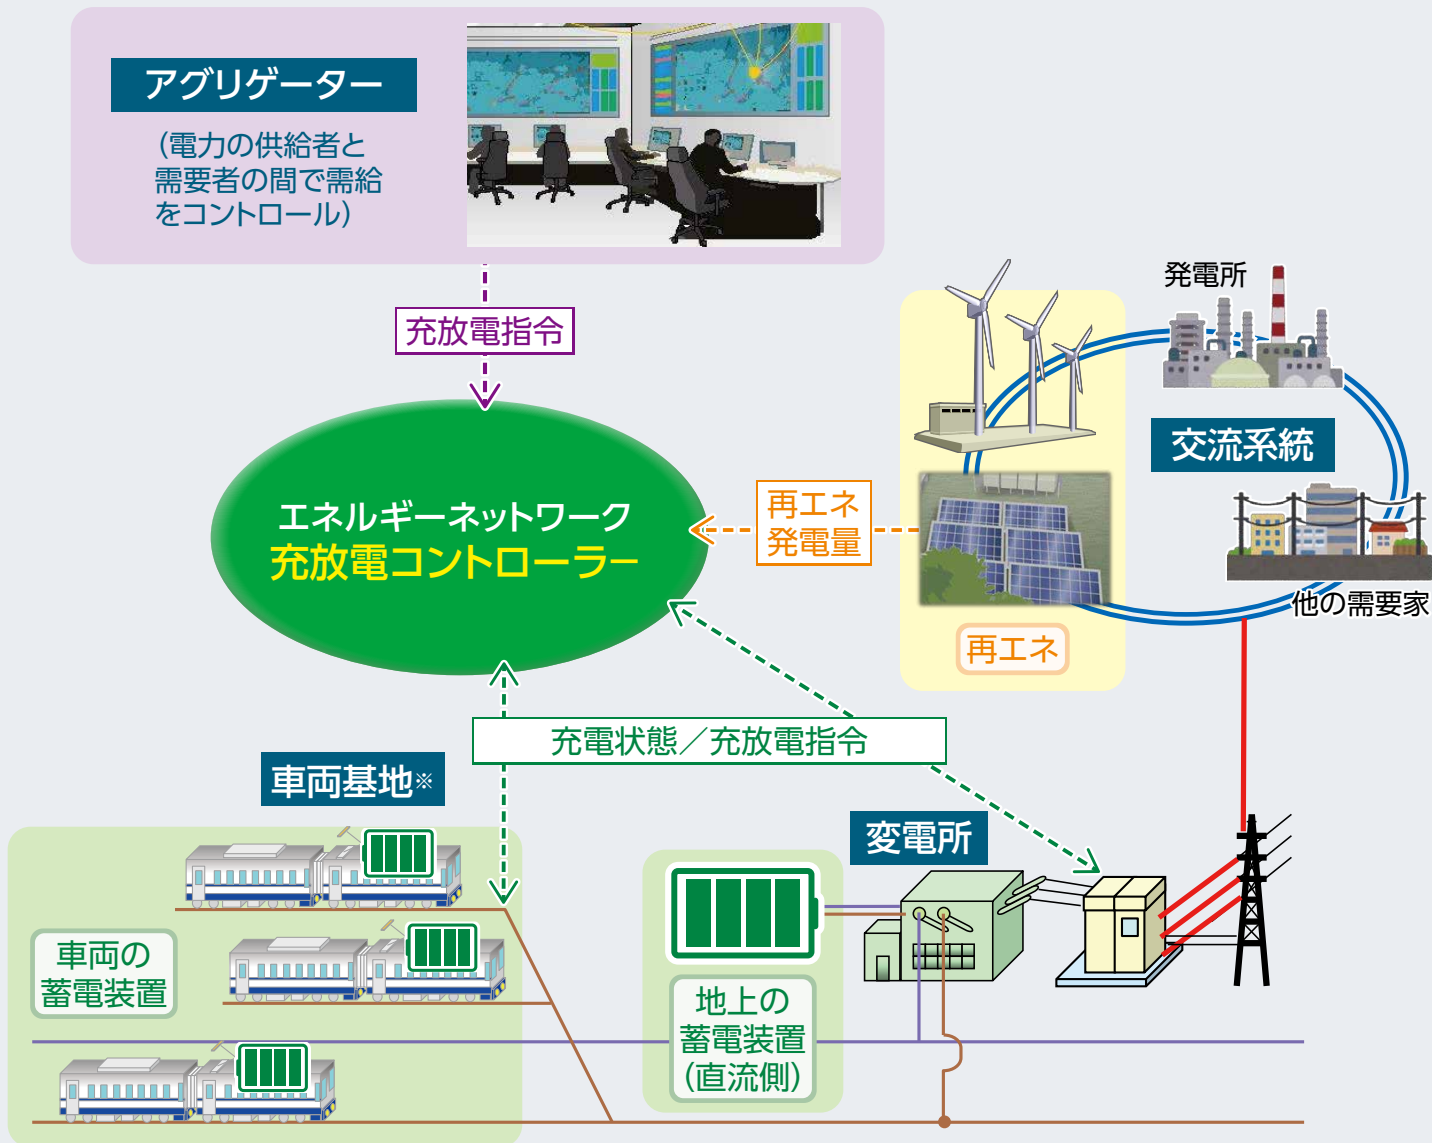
アグリゲーター

（電力の供給者と需要者の間で需給をコントロール）

充放電指令

エネルギーネットワーク
充放電コントローラー

再エネ発電量

発電所

交流系統

他の需要家

再エネ

充電状態／充放電指令

車両基地※

変電所

車両の蓄電装置

地上の蓄電装置（直流側）